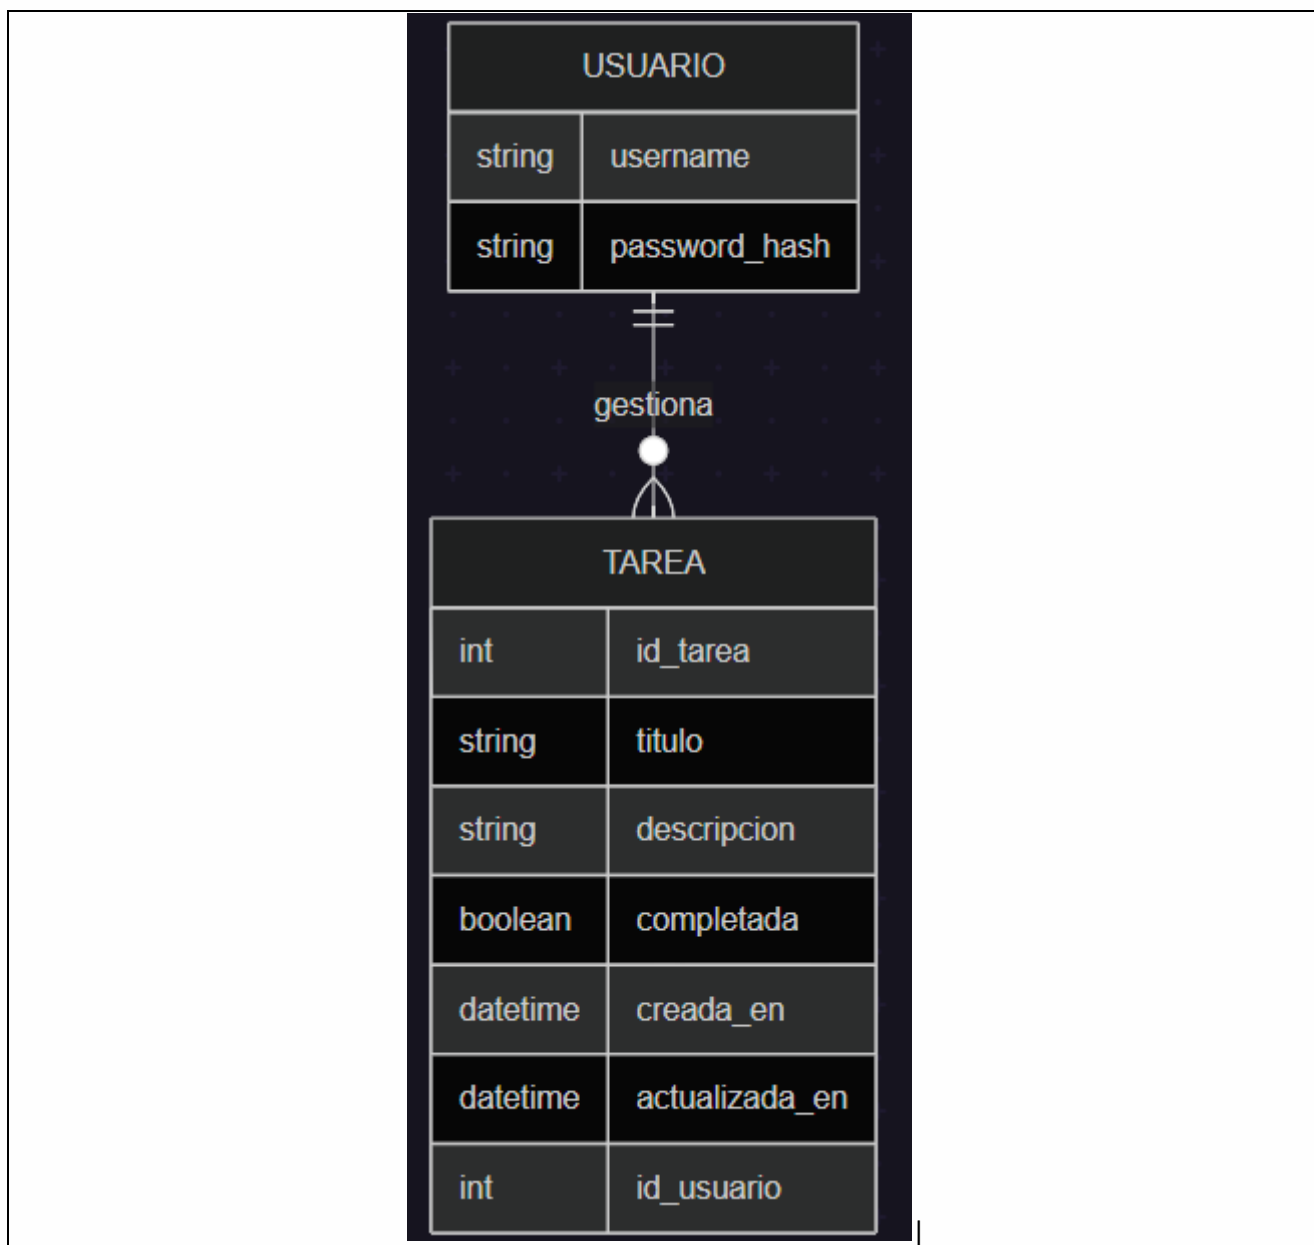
USUARIO

| string | username |
|---|---|
| string | password_hash |

gestiona

TAREA

| int | id_tarea |
|---|---|
| string | titulo |
| string | descripcion |
| boolean | completada |
| datetime | creada_en |
| datetime | actualizada_en |
| int | id_usuario |